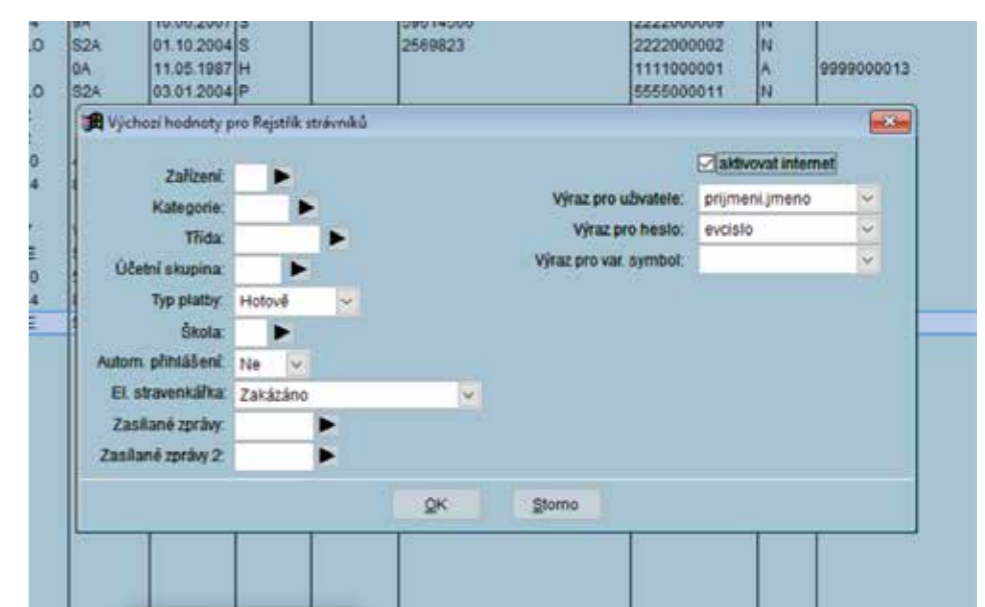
| | | | | | | |
|---|---|---|---|---|---|---|
| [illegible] | 10.06.2007 | S | 59014500 | 2222000009 | N | |
| S2A | 01.10.2004 | S | 2569823 | 2222000002 | N | |
| 0A | 11.05.1987 | H | | 1111000001 | A | 9999000013 |
| S2A | 03.01.2004 | P | | 5555000011 | N | |

Výchozí hodnoty pro Rejstřík strávníků

Zařízení:
Kategorie:
Třída:
Účetní skupina:
Typ platby: Hotově
Škola:
Autom. přihlášení: Ne
El. stravenkářka: Zakázáno
Zasílané zprávy:
Zasílané zprávy 2:

aktivovat internet
Výraz pro uživatele: prijmeni.jmeno
Výraz pro heslo: evcislo
Výraz pro var. symbol:

OK
Storno